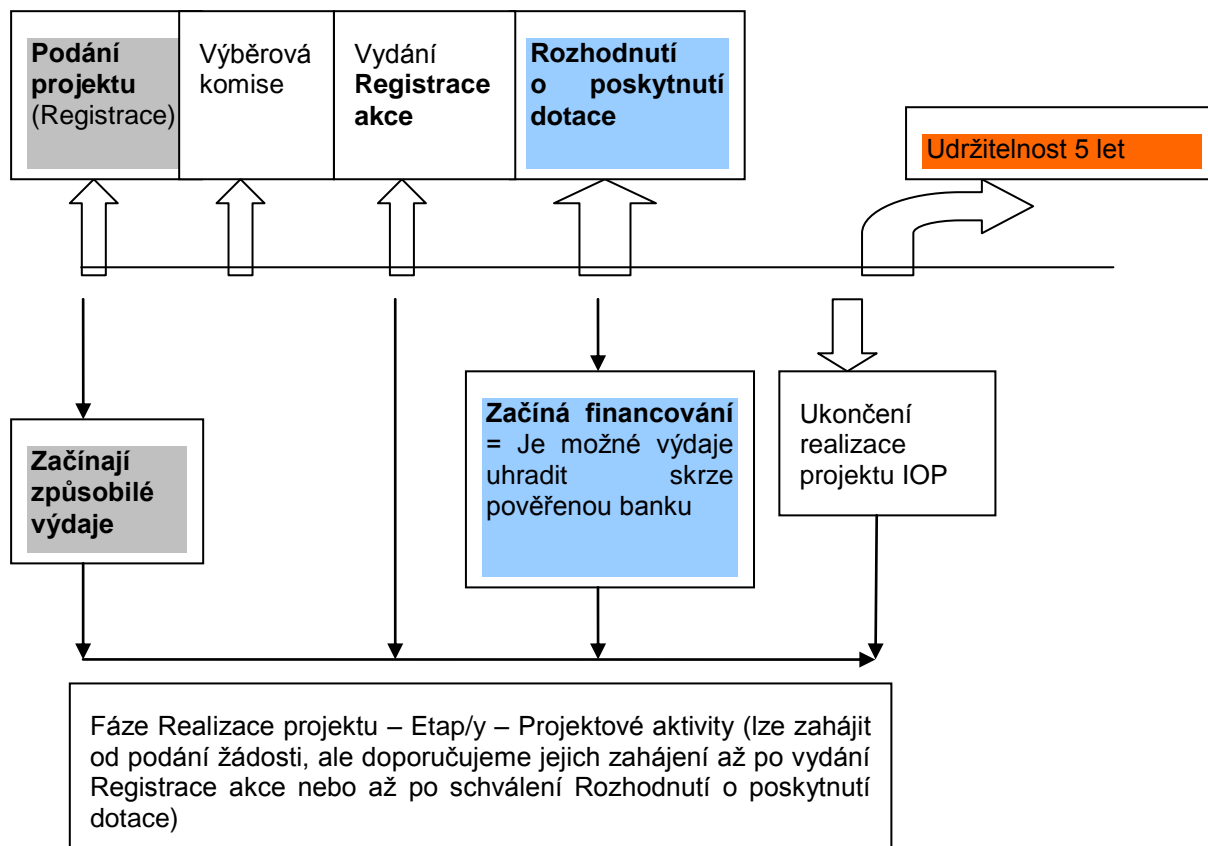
Podání projektu (Registrace)

Výběrová komise

Vydání Registrace akce

Rozhodnutí o poskytnutí dotace

Udržitelnost 5 let

Začínají způsobilé výdaje

Začíná financování = Je možné výdaje uhradit skrze pověřenou banku

Ukončení realizace projektu IOP

Fáze Realizace projektu – Etap/y – Projektové aktivity (lze zahájit od podání žádosti, ale doporučujeme jejich zahájení až po vydání Registrace akce nebo až po schválení Rozhodnutí o poskytnutí dotace)